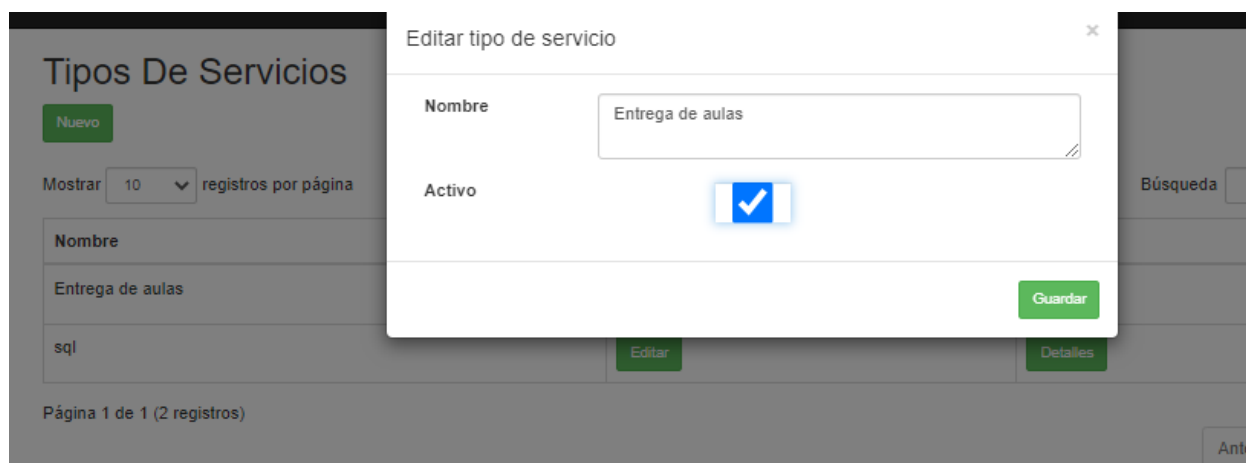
Tipos De Servicios

Nuevo

Mostrar 10 registros por página

Búsqueda

| Nombre | | |
|---|---|---|
| Entrega de aulas | | |
| sql | Editar | Detalles |

Página 1 de 1 (2 registros)

Ant

Editar tipo de servicio

×

Nombre

Entrega de aulas

Activo

Guardar